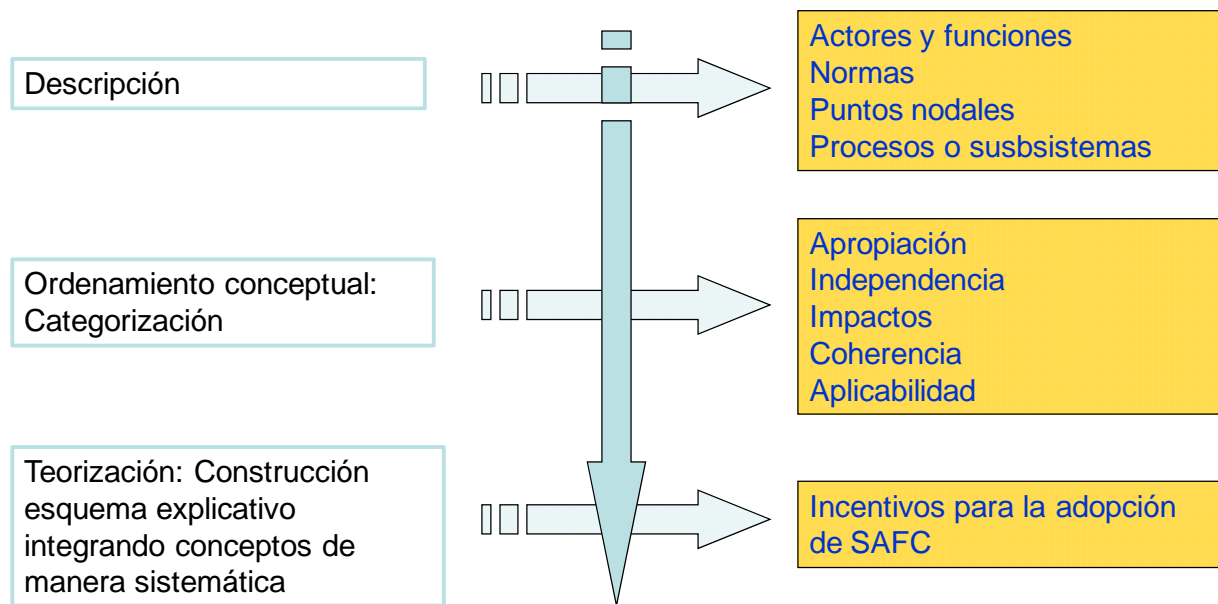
Descripción

Actores y funciones
Normas
Puntos nodales
Procesos o susbsistemas

Ordenamiento conceptual: Categorización

Apropiación
Independencia
Impactos
Coherencia
Aplicabilidad

Teorización: Construcción esquema explicativo integrando conceptos de manera sistemática

Incentivos para la adopción de SAFC